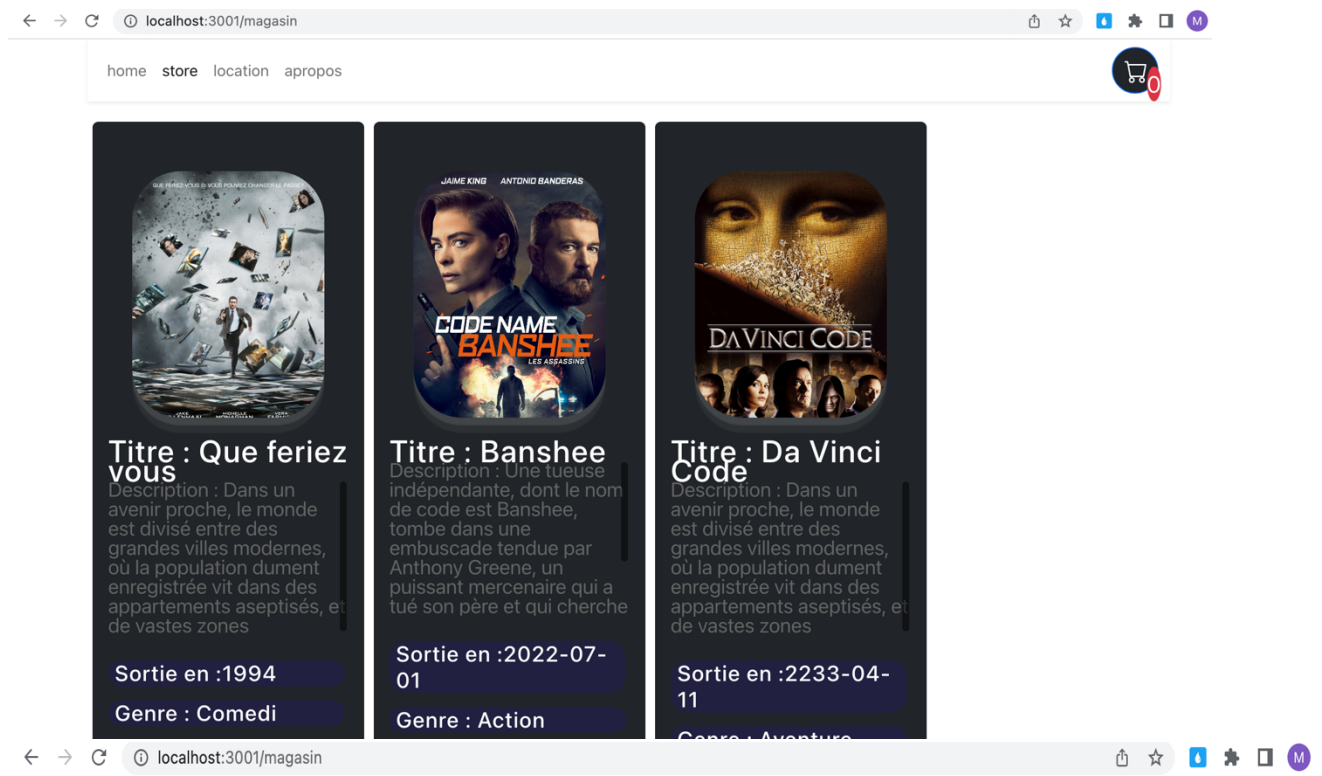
localhost:3001/magasin

home store location apropos

0

QUE FERIEZ-VOUS SI VOUS POUVIEZ CHANGER LE PASSÉ ?

Titre : Que feriez vous

Description : Dans un avenir proche, le monde est divisé entre des grandes villes modernes, où la population dument enregistrée vit dans des appartements aseptisés, et de vastes zones

Sortie en :1994

Genre : Comedi

JAIME KING ANTONIO BANDERAS

CODE NAME BANSHEE LES ASSASSINS

Titre : Banshee

Description : Une tueuse indépendante, dont le nom de code est Banshee, tombe dans une embuscade tendue par Anthony Greene, un puissant mercenaire qui a tué son père et qui cherche

Sortie en :2022-07-01

Genre : Action

DA VINCI CODE

Titre : Da Vinci Code

Description : Dans un avenir proche, le monde est divisé entre des grandes villes modernes, où la population dument enregistrée vit dans des appartements aseptisés, et de vastes zones

Sortie en :2233-04-11

Genre : Aventure

localhost:3001/magasin